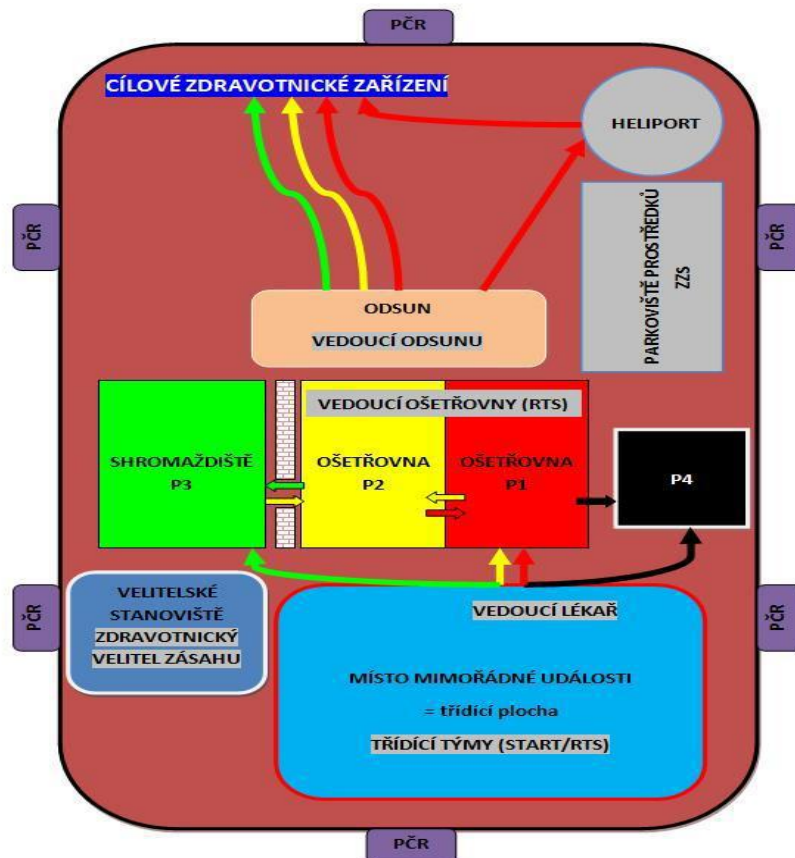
PČR

CÍLOVÉ ZDRAVOTNICKÉ ZAŘÍZENÍ

HELIPORT

PČR

PARKOVIŠTĚ PROSTŘEDKŮ ZZS

PČR

ODSUN

VEDOUCÍ ODSUNU

VEDOUCÍ OŠETŘOVNY (RTS)

SHROMAŽDIŠTĚ P3

OŠETŘOVNA P2

OŠETŘOVNA P1

P4

PČR

VELITELSKÉ STANOVIŠTĚ ZDRAVOTNICKÝ VELITEL ZÁSAHU

VEDOUCÍ LÉKAŘ

PČR

MÍSTO MIMOŘÁDNÉ UDÁLOSTI

= třídící plocha

TŘÍDÍCÍ TÝMY (START/RTS)

PČR